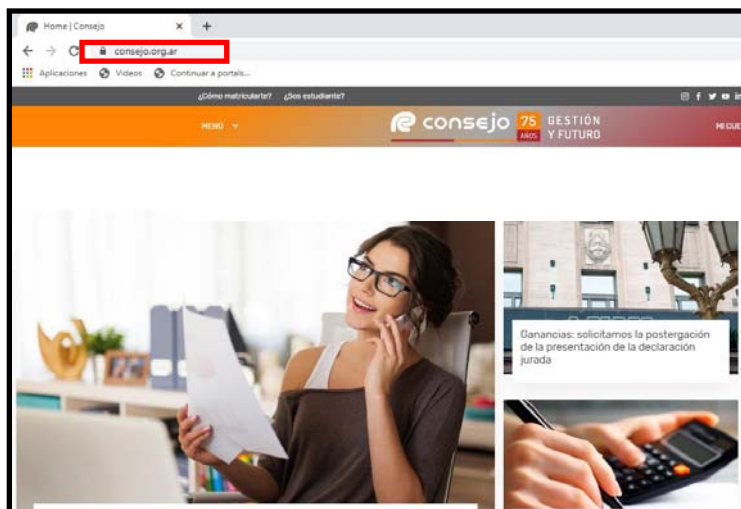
Home | Consejo
×
+
consejo.org.ar
Aplicaciones Videos Continuar a portals...
¿Cómo matricularte? ¿Sos estudiante?
MENÚ
consejo 75 AÑOS GESTIÓN Y FUTURO
MI CUE
Ganancias: solicitamos la postergación de la presentación de la declaración jurada